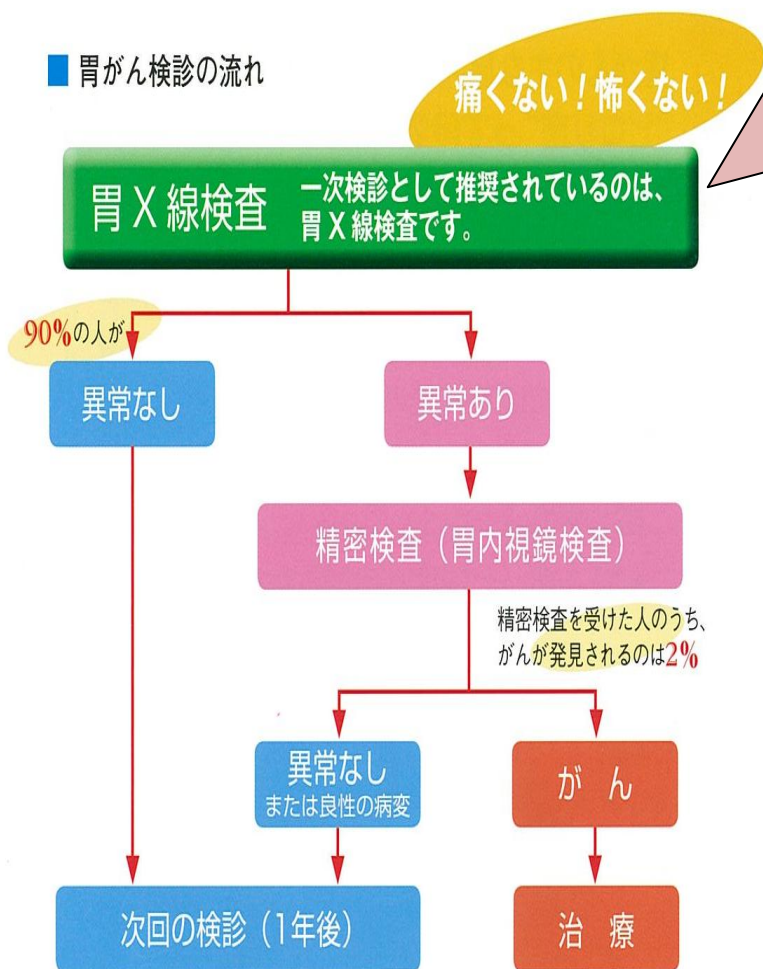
胃がん検診の流れ

痛くない！怖くない！

胃Ｘ線検査　一次検診として推奨されているのは、胃Ｘ線検査です。

90%の人が

異常なし

異常あり

精密検査（胃内視鏡検査）

精密検査を受けた人のうち、がんが発見されるのは2%

異常なし
または良性の病変

が　ん

次回の検診（1年後）

治　療